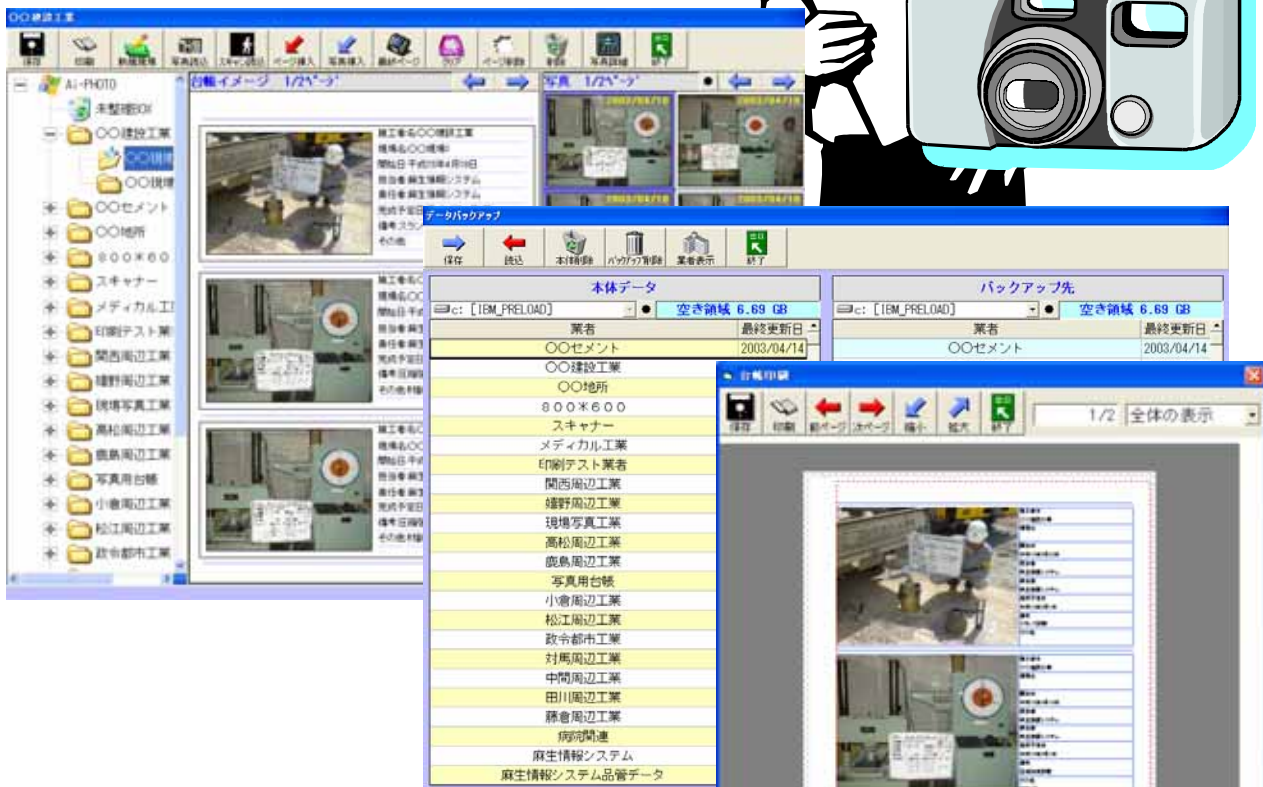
〇〇建設工業

保存 印刷 新規現場 写真読込 スキャン読込 ページ挿入 写真挿入 最終ページ クリア ページ削除 削除 写真詳細 終了

AI-PHOTO
未整理BOX
〇〇建設工業
〇〇現場
〇〇現場
〇〇セメント
〇〇地所
８００＊６０
スキャナー
メディカル工
印刷テスト業
関西周辺工業
嬉野周辺工業
現場写真工業
高松周辺工業
鹿島周辺工業
写真用台帳
小倉周辺工業
松江周辺工業
政令都市工業

台帳イメージ 1/2ページ
写真 1/2ページ

施工者名〇〇建設工業
現場名〇〇現場
開始日 平成15年4月18日
担当者 麻生情報システム
責任者 麻生情報システム
完成予定日
備考 スラン
その他

2003/04/18

データバックアップ
保存 読込 本体削除 バックアップ削除 業者表示 終了

本体データ
c: [IBM_PRELOAD] 空き領域 6.69 GB
| 業者 | 最終更新日 |
|---|---|
| 〇〇セメント | 2003/04/14 |
| 〇〇建設工業 | |
| 〇〇地所 | |
| ８００＊６００ | |
| スキャナー | |
| メディカル工業 | |
| 印刷テスト業者 | |
| 関西周辺工業 | |
| 嬉野周辺工業 | |
| 現場写真工業 | |
| 高松周辺工業 | |
| 鹿島周辺工業 | |
| 写真用台帳 | |
| 小倉周辺工業 | |
| 松江周辺工業 | |
| 政令都市工業 | |
| 対馬周辺工業 | |
| 中間周辺工業 | |
| 田川周辺工業 | |
| 藤倉周辺工業 | |
| 病院関連 | |
| 麻生情報システム | |
| 麻生情報システム品管データ | |

バックアップ先
c: [IBM_PRELOAD] 空き領域 6.69 GB
| 業者 | 最終更新日 |
|---|---|
| 〇〇セメント | 2003/04/14 |

台帳印刷
保存 印刷 前ページ 次ページ 縮小 拡大 終了
1/2 全体の表示